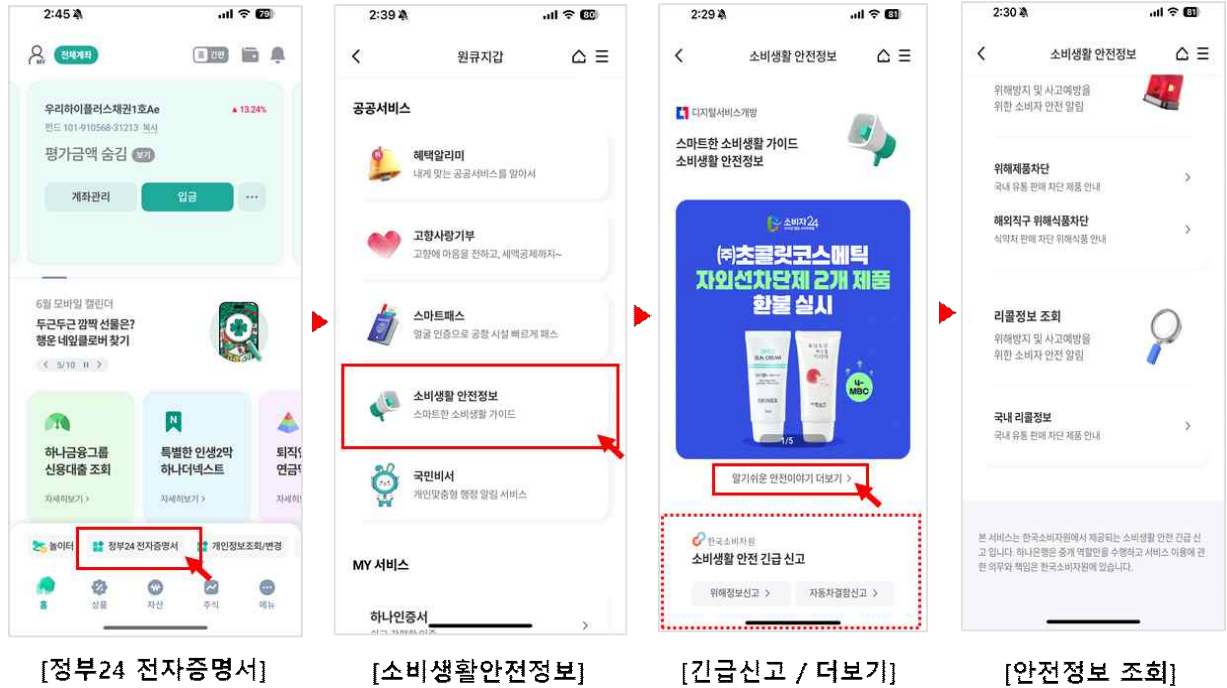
2:45 79

전체계좌

간편

우리하이플러스채권1호Ae

▲13.24%

펀드 101-910568-31213 복사

평가금액 숨김 보기

계좌관리

입금

···

6월 모바일 캘린더

두근두근 깜짝 선물은? 행운 네잎클로버 찾기

< 5/10 II >

하나금융그룹 신용대출 조회

자세히보기 >

특별한 인생2막 하나더넥스트

자세히보기 >

퇴직 연금

자세히

놀이터

정부24 전자증명서

개인정보조회/변경

홈

상품

자산

주식

메뉴

[정부24 전자증명서]

2:39 80

원큐지갑

공공서비스

혜택알리미

내게 맞는 공공서비스를 알아서

고향사랑기부

고향에 마음을 전하고, 세액공제까지~

스마트패스

얼굴 인증으로 공항 시설 빠르게 패스

소비생활 안전정보

스마트한 소비생활 가이드

국민비서

개인맞춤형 행정 알림 서비스

MY 서비스

하나인증서

[소비생활안전정보]

2:29 81

소비생활 안전정보

디지털서비스개방

스마트한 소비생활 가이드 소비생활 안전정보

소비자24

㈜초콜릿코스메틱 자외선차단제 2개 제품 환불 실시

SUN CREAM

MBC

1/5

알기쉬운 안전이야기 더보기 >

한국소비자원

소비생활 안전 긴급 신고

위해정보신고 >

자동차결함신고 >

[긴급신고 / 더보기]

2:30 81

소비생활 안전정보

위해방지 및 사고예방을 위한 소비자 안전 알림

위해제품차단

국내 유통 판매 차단 제품 안내

해외직구 위해식품차단

식약처 판매 차단 위해식품 안내

리콜정보 조회

위해방지 및 사고예방을 위한 소비자 안전 알림

국내 리콜정보

국내 유통 판매 차단 제품 안내

본 서비스는 한국소비자원에서 제공되는 소비생활 안전 긴급 신고 입니다. 하나은행은 중개 역할만을 수행하고 서비스 이용에 관한 의무와 책임은 한국소비자원에 있습니다.

[안전정보 조회]